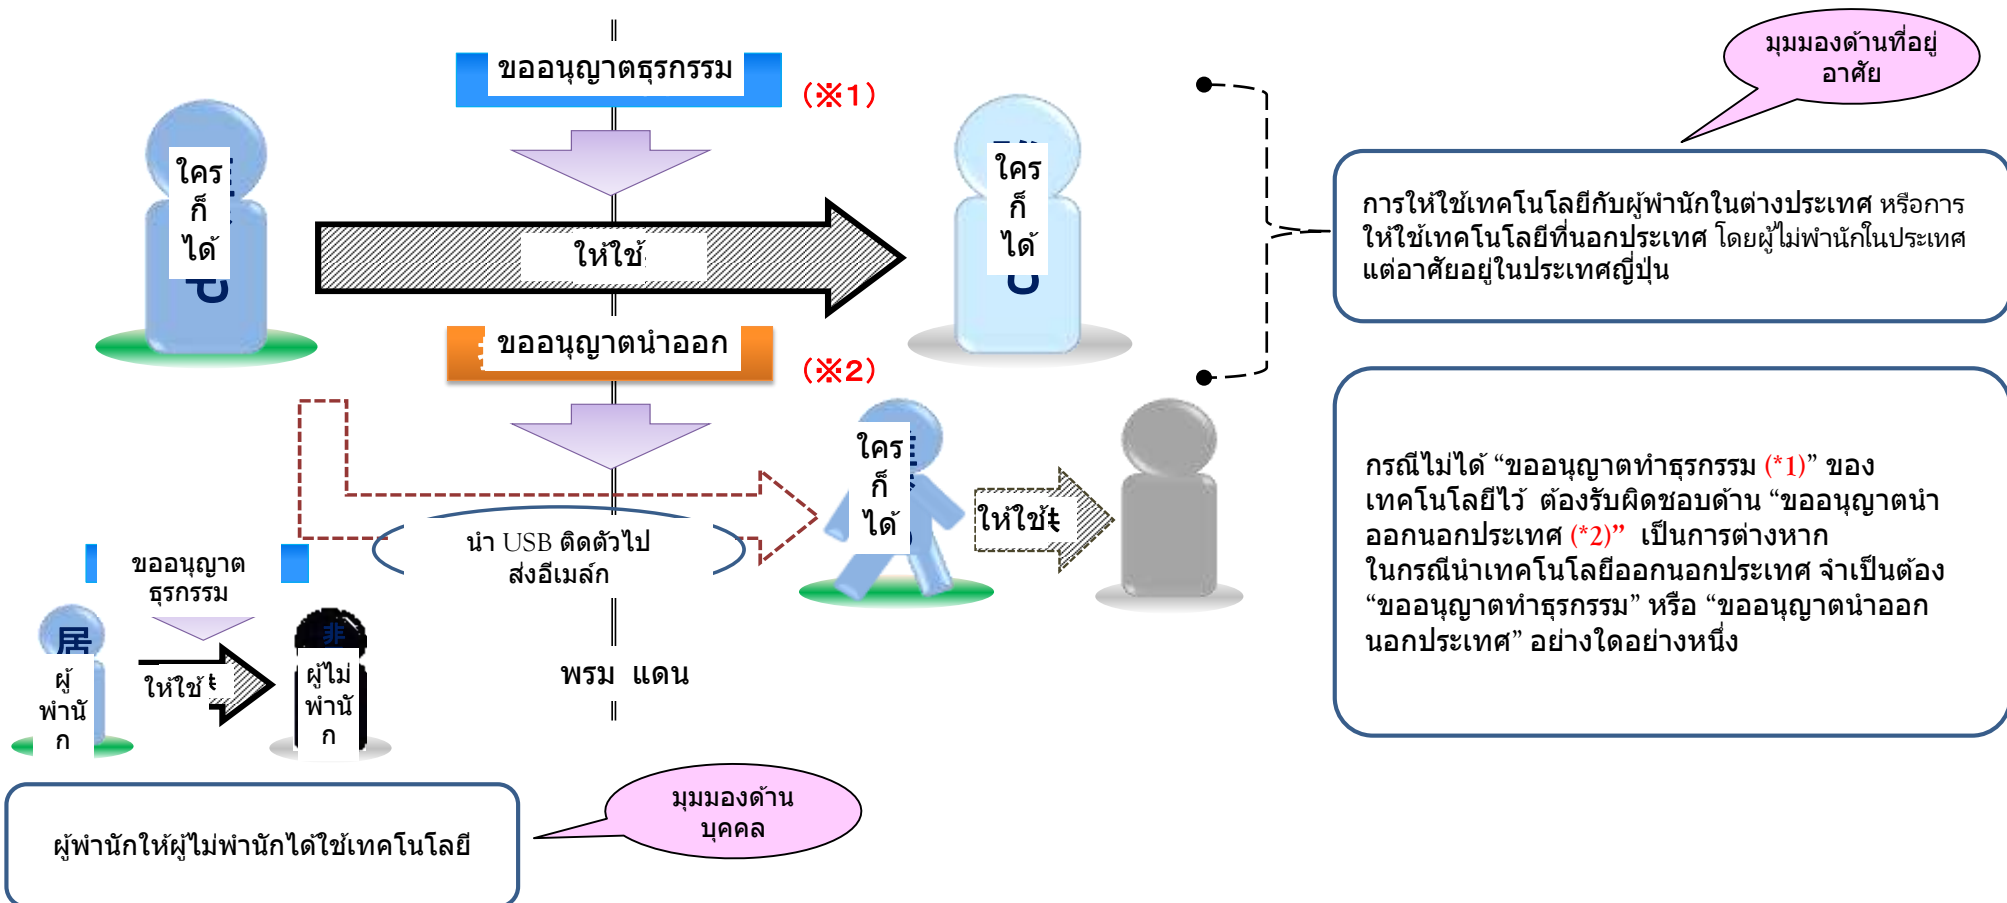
มุมมองด้านที่อยู่อาศัย

ขออนุญาตธุรกรรม

(※1)

ใคร ก็ ได้

ให้ใช้

ใคร ก็ ได้

การให้ใช้เทคโนโลยีกับผู้พำนักในต่างประเทศ หรือการให้ใช้เทคโนโลยีที่นอกประเทศ โดยผู้ไม่พำนักในประเทศแต่อาศัยอยู่ในประเทศญี่ปุ่น

ขออนุญาตนำออก

(※2)

ใคร ก็ ได้

ให้ใช้

นำ USB ติดตัวไป ส่งอีเมล์ก

กรณีไม่ได้ "ขออนุญาตทำธุรกรรม (*1)" ของเทคโนโลยีไว้ ต้องรับผิดชอบด้าน "ขออนุญาตนำออกนอกประเทศ (*2)" เป็นการต่างหาก ในกรณีนำเทคโนโลยีออกนอกประเทศ จำเป็นต้อง "ขออนุญาตทำธุรกรรม" หรือ "ขออนุญาตนำออกนอกประเทศ" อย่างใดอย่างหนึ่ง

ขออนุญาต ธุรกรรม

居

ผู้พำนัก

ให้ใช้

非

ผู้ไม่พำนัก

พรม แดน

ผู้พำนักให้ผู้ไม่พำนักได้ใช้เทคโนโลยี

มุมมองด้านบุคคล